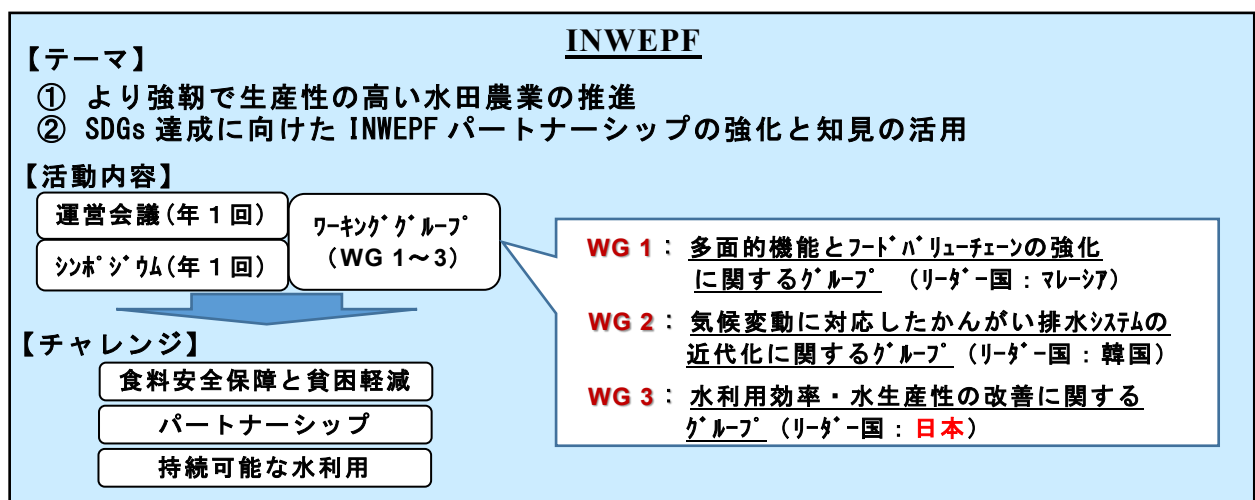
INWEPF

【テーマ】
① より強靭で生産性の高い水田農業の推進
② SDGs 達成に向けた INWEPF パートナーシップの強化と知見の活用

【活動内容】
運営会議（年１回）
シンポジウム（年１回）
ワーキンググループ（WG 1～3）

WG 1： 多面的機能とフードバリューチェーンの強化に関するグループ （リーダー国：マレーシア）

WG 2： 気候変動に対応したかんがい排水システムの近代化に関するグループ（リーダー国：韓国）

WG 3： 水利用効率・水生産性の改善に関するグループ（リーダー国：日本）

【チャレンジ】
食料安全保障と貧困軽減
パートナーシップ
持続可能な水利用